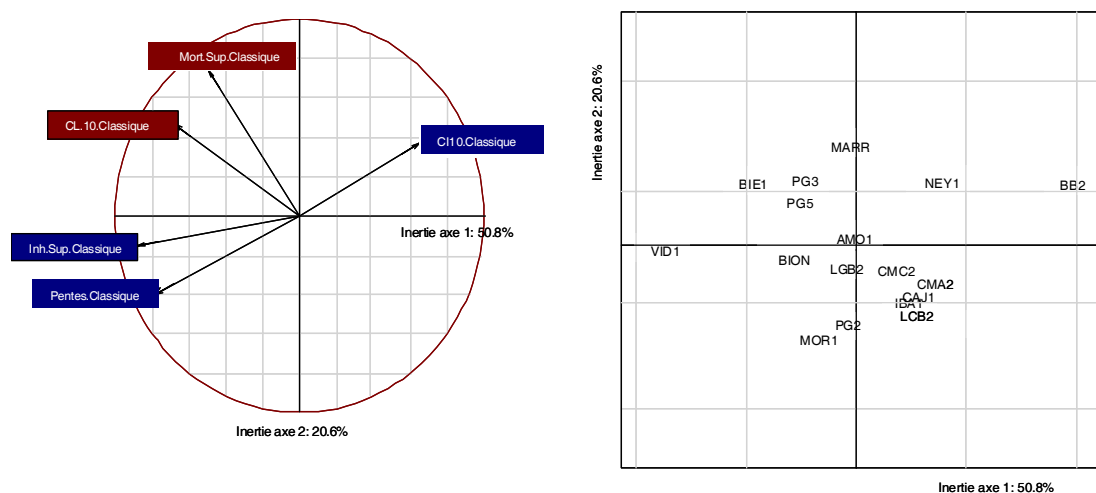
Mort.Sup.Classique
CL.10.Classique
CI10.Classique
Inertie axe 1: 50.8%
Inh.Sup.Classique
Pentes.Classique
Inertie axe 2: 20.6%

Inertie axe 2: 20.6%
MARR
BIE1
PG3
NEY1
BB2
PG5
AMO1
VID1
BION
LGB2
CMC2
CMA2
CAJ1
IBA1
LCB2
PG2
MOR1
Inertie axe 1: 50.8%